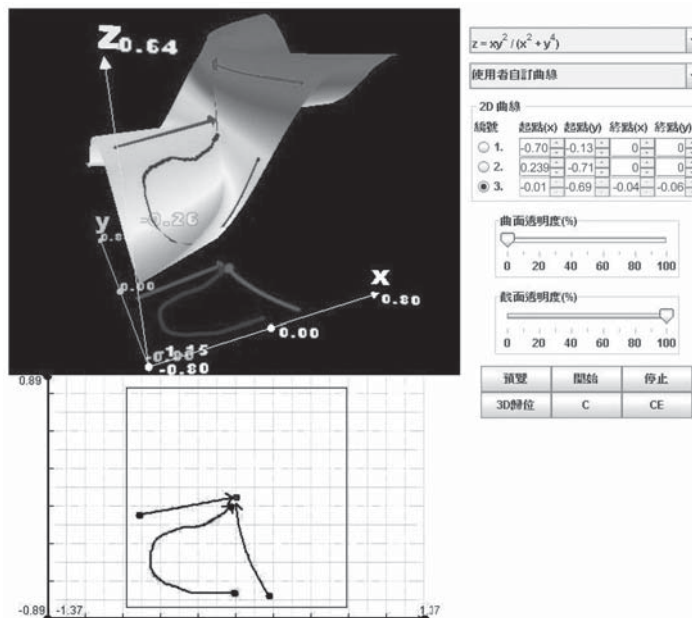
Z 0.64

-0.26

y 0.8

0.00

X 0.80

0.00

-1.15

-0.80

0.89

-0.89 -1.37

1.37

$z = xy^2 / (x^2 + y^4)$

使用者自訂曲線

2D 曲線

| 編號 | 起點(x) | 起點(y) | 終點(x) | 終點(y) |
|---|---|---|---|---|
| ○ 1. | -0.70 | -0.13 | 0 | 0 |
| ○ 2. | 0.239 | -0.71 | 0 | 0 |
| ◉ 3. | -0.01 | -0.69 | -0.04 | -0.06 |

曲面透明度(%)

0 20 40 60 80 100

截面透明度(%)

0 20 40 60 80 100

預覽 開始 停止

3D歸位 C CE